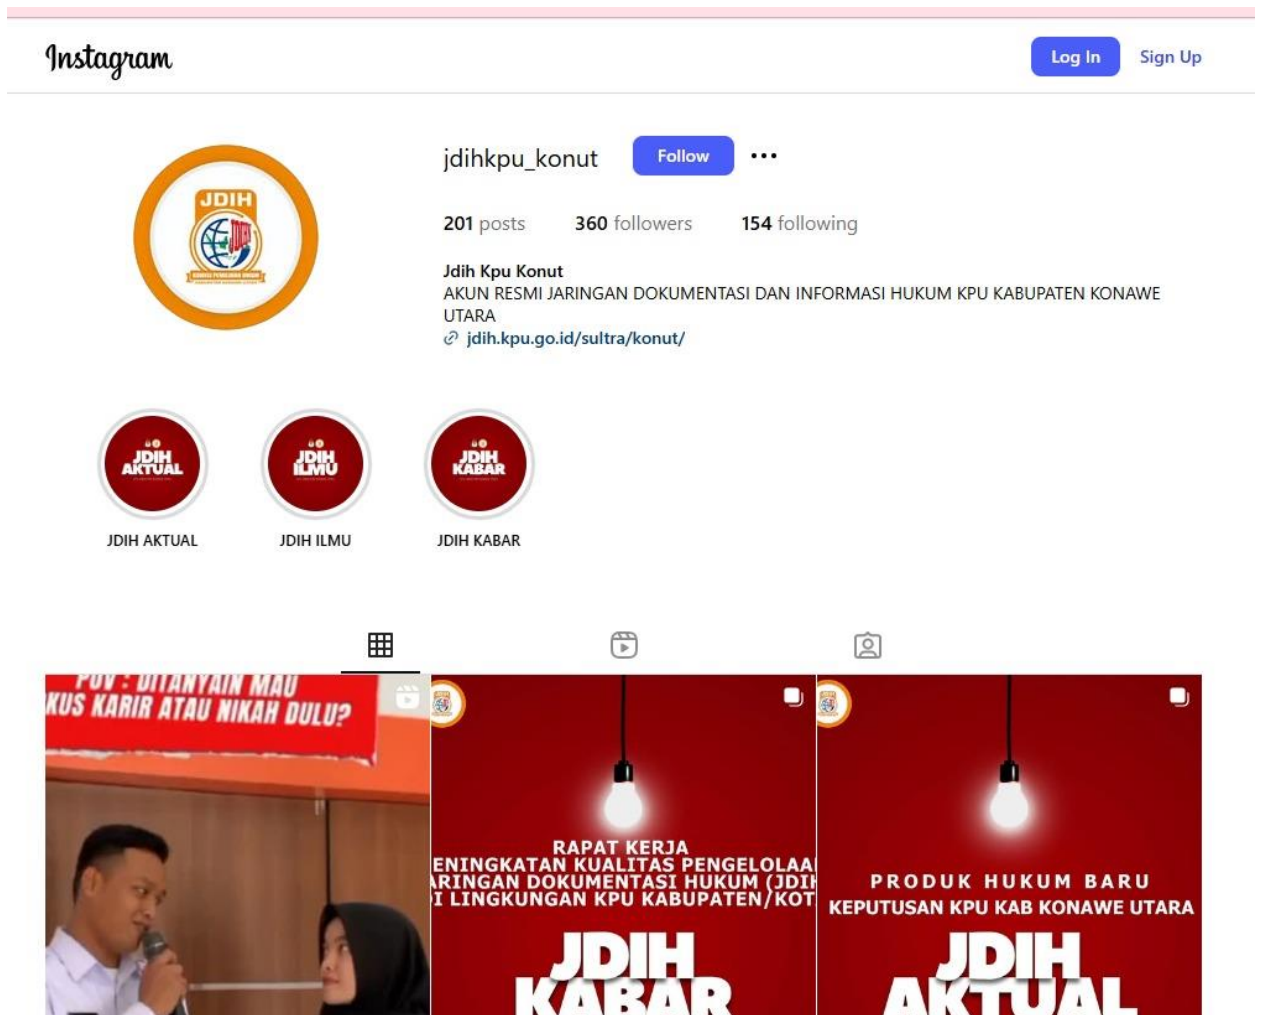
Instagram

Log In Sign Up

jdihkpu_konut Follow •••

201 posts 360 followers 154 following

Jdih Kpu Konut
AKUN RESMI JARINGAN DOKUMENTASI DAN INFORMASI HUKUM KPU KABUPATEN KONAWE UTARA
jdih.kpu.go.id/sultra/konut/

JDIH AKTUAL

JDIH ILMU

JDIH KABAR

JDIH AKTUAL JDIH ILMU JDIH KABAR

POV : DITANYAIN MAU
KUS KARIR ATAU NIKAH DULU?

RAPAT KERJA
ENINGKATAN KUALITAS PENGELOLAA
ARINGAN DOKUMENTASI HUKUM (JDIH
I LINGKUNGAN KPU KABUPATEN/KOT

JDIH
KABAR

PRODUK HUKUM BARU
KEPUTUSAN KPU KAB KONAWE UTARA

JDIH
AKTUAL